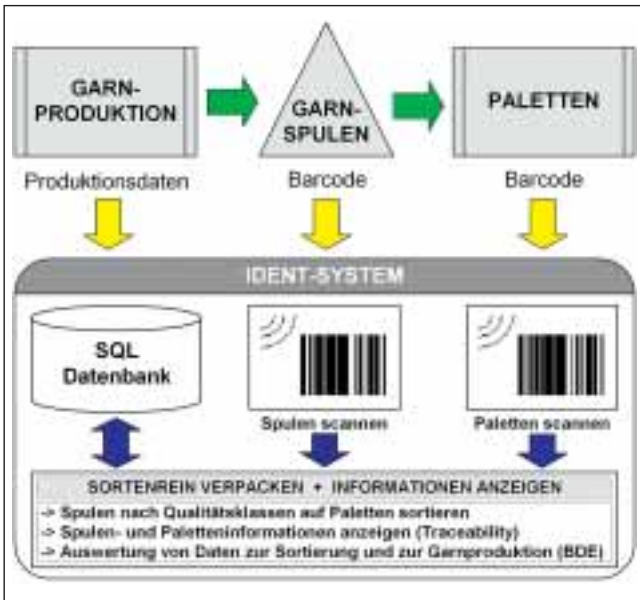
GARN-PRODUKTION

GARN-SPULEN

PALETTEN

Produktionsdaten

Barcode

Barcode

IDENT-SYSTEM

SQL Datenbank

Spulen scannen

Paletten scannen

SORTENREIN VERPACKEN + INFORMATIONEN ANZEIGEN

-> Spulen nach Qualitätsklassen auf Paletten sortieren
-> Spulen- und Paletteninformationen anzeigen (Traceability)
-> Auswertung von Daten zur Sortierung und zur Garnproduktion (BDE)